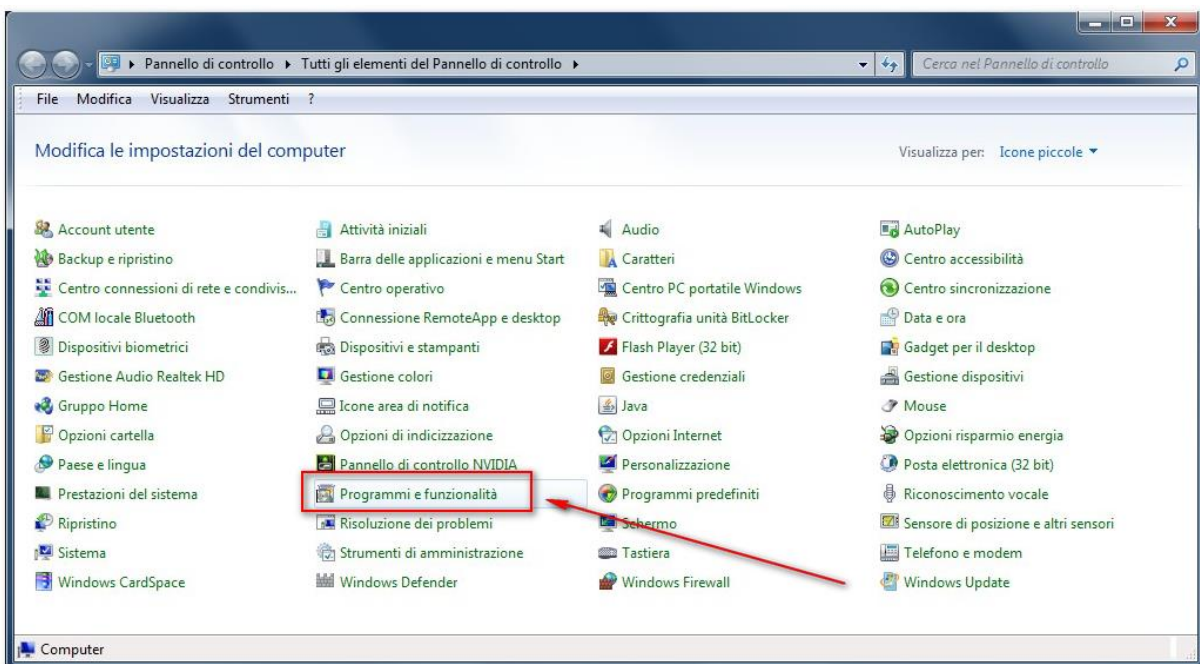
Pannello di controllo ▸ Tutti gli elementi del Pannello di controllo ▸

Cerca nel Pannello di controllo

File Modifica Visualizza Strumenti ?

Modifica le impostazioni del computer

Visualizza per: Icone piccole ▾

Account utente
Backup e ripristino
Centro connessioni di rete e condivis...
COM locale Bluetooth
Dispositivi biometrici
Gestione Audio Realtek HD
Gruppo Home
Opzioni cartella
Paese e lingua
Prestazioni del sistema
Ripristino
Sistema
Windows CardSpace

Attività iniziali
Barra delle applicazioni e menu Start
Centro operativo
Connessione RemoteApp e desktop
Dispositivi e stampanti
Gestione colori
Icone area di notifica
Opzioni di indicizzazione
Pannello di controllo NVIDIA
Programmi e funzionalità
Risoluzione dei problemi
Strumenti di amministrazione
Windows Defender

Audio
Caratteri
Centro PC portatile Windows
Crittografia unità BitLocker
Flash Player (32 bit)
Gestione credenziali
Java
Opzioni Internet
Personalizzazione
Programmi predefiniti
Schermo
Tastiera
Windows Firewall

AutoPlay
Centro accessibilità
Centro sincronizzazione
Data e ora
Gadget per il desktop
Gestione dispositivi
Mouse
Opzioni risparmio energia
Posta elettronica (32 bit)
Riconoscimento vocale
Sensore di posizione e altri sensori
Telefono e modem
Windows Update

Computer